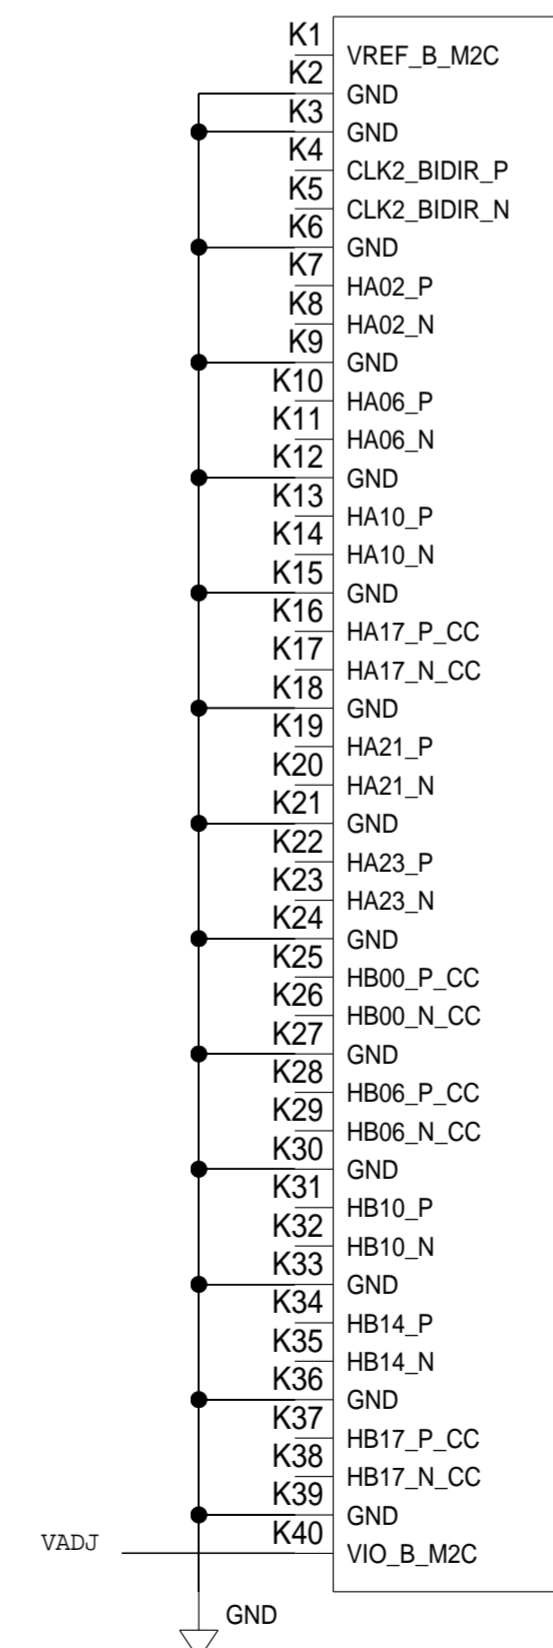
K1 VREF_B_M2C
K2 GND
K3 GND
K4 CLK2_BIDIR_P
K5 CLK2_BIDIR_N
K6 GND
K7 HA02_P
K8 HA02_N
K9 GND
K10 HA06_P
K11 HA06_N
K12 GND
K13 HA10_P
K14 HA10_N
K15 GND
K16 HA17_P_CC
K17 HA17_N_CC
K18 GND
K19 HA21_P
K20 HA21_N
K21 GND
K22 HA23_P
K23 HA23_N
K24 GND
K25 HB00_P_CC
K26 HB00_N_CC
K27 GND
K28 HB06_P_CC
K29 HB06_N_CC
K30 GND
K31 HB10_P
K32 HB10_N
K33 GND
K34 HB14_P
K35 HB14_N
K36 GND
K37 HB17_P_CC
K38 HB17_N_CC
K39 GND
VADJ K40 VIO_B_M2C
GND